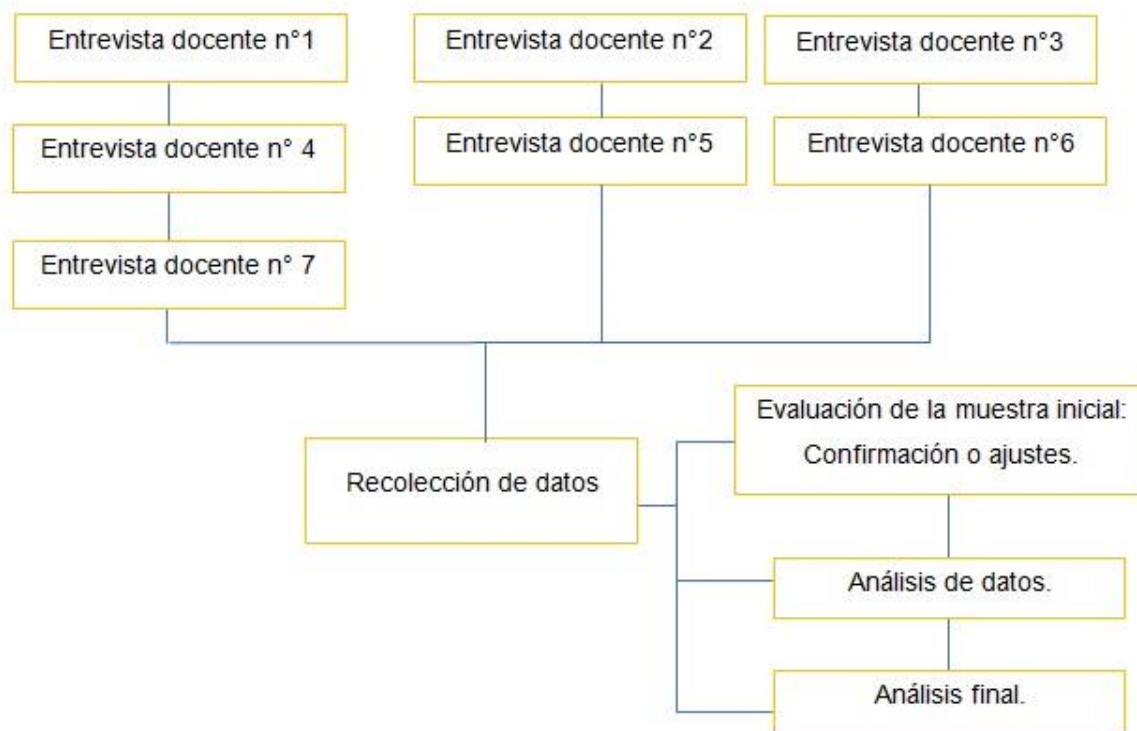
Entrevista docente n°1

Entrevista docente n°2

Entrevista docente n°3

Entrevista docente n° 4

Entrevista docente n°5

Entrevista docente n°6

Entrevista docente n° 7

Recolección de datos

Evaluación de la muestra inicial: Confirmación o ajustes.

Análisis de datos.

Análisis final.